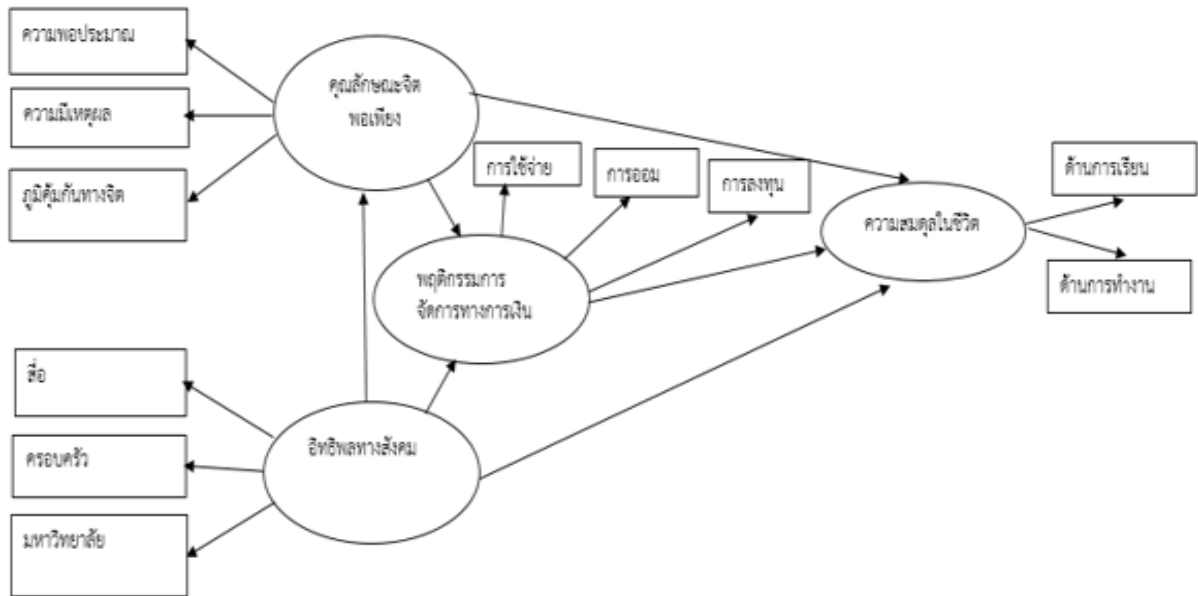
ความพอประมาณ

ความมีเหตุผล

ภูมิคุ้มกันทางจิต

คุณลักษณะจิตพอเพียง

การใช้จ่าย

การออม

การลงทุน

พฤติกรรมการจัดการทางการเงิน

ความสมดุลในชีวิต

ด้านการเรียน

ด้านการทำงาน

สื่อ

ครอบครัว

มหาวิทยาลัย

อิทธิพลทางสังคม